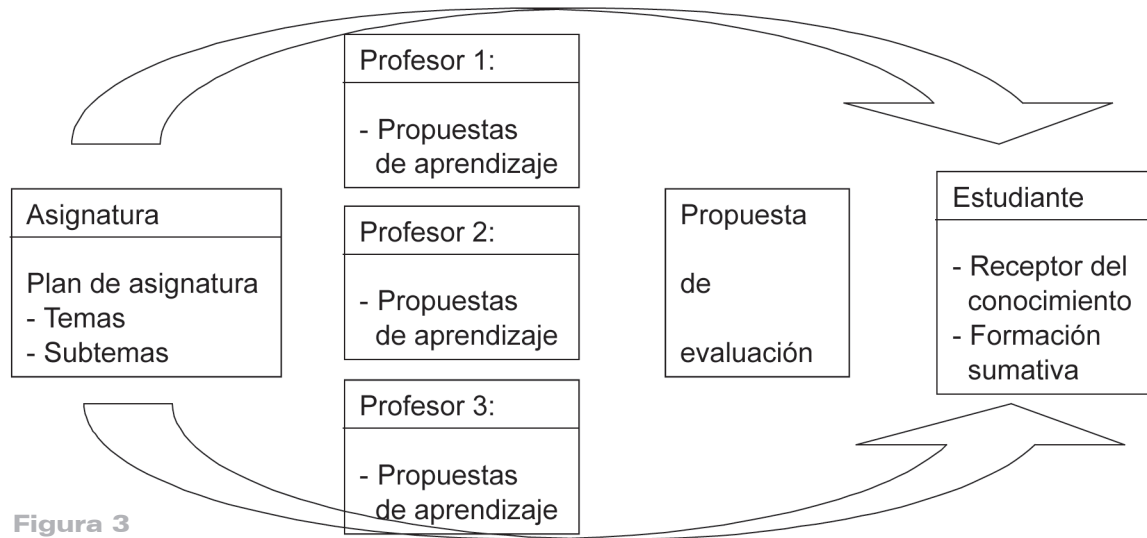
Profesor 1:

- Propuestas de aprendizaje

Asignatura

Plan de asignatura
- Temas
- Subtemas

Profesor 2:

- Propuestas de aprendizaje

Propuesta

de

evaluación

Estudiante

- Receptor del conocimiento
- Formación sumativa

Profesor 3:

- Propuestas de aprendizaje

Figura 3